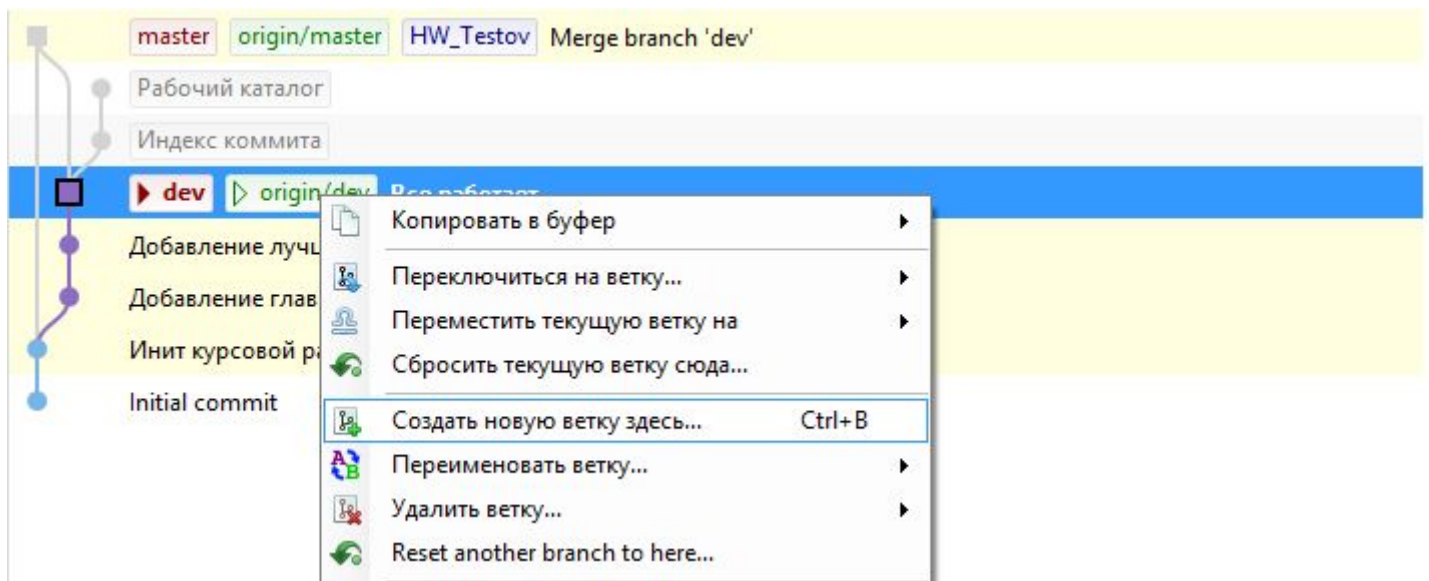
master origin/master HW_Testov Merge branch 'dev'

Рабочий каталог

Индекс коммита

dev origin/dev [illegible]

Добавление лучш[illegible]

Добавление глав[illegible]

Инит курсовой р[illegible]

Initial commit

Копировать в буфер

Переключиться на ветку...

Переместить текущую ветку на

Сбросить текущую ветку сюда...

Создать новую ветку здесь... Ctrl+B

Переименовать ветку...

Удалить ветку...

Reset another branch to here...